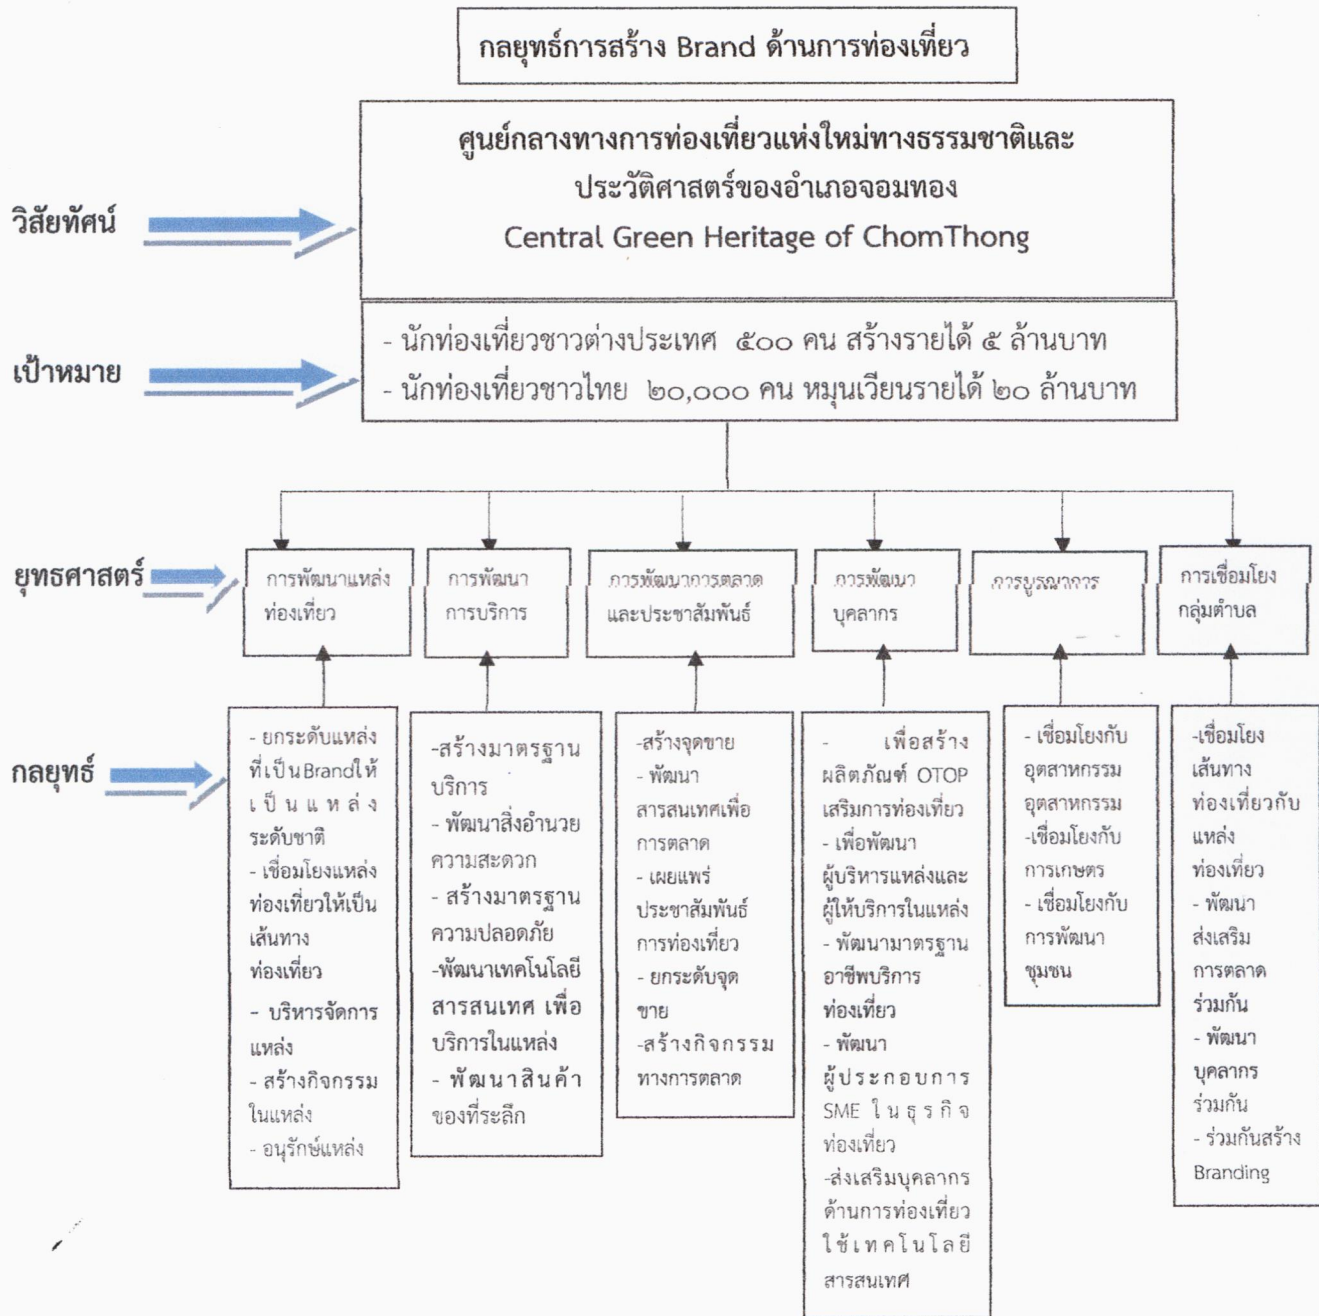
กลยุทธ์การสร้าง Brand ด้านการท่องเที่ยว

วิสัยทัศน์

ศูนย์กลางทางการท่องเที่ยวแห่งใหม่ทางธรรมชาติและประวัติศาสตร์ของอำเภอจอมทอง
Central Green Heritage of ChomThong

เป้าหมาย

- นักท่องเที่ยวชาวต่างประเทศ ๕๐๐ คน สร้างรายได้ ๕ ล้านบาท
- นักท่องเที่ยวชาวไทย ๒๐,๐๐๐ คน หมุนเวียนรายได้ ๒๐ ล้านบาท

ยุทธศาสตร์

การพัฒนาแหล่งท่องเที่ยว

การพัฒนาการบริการ

การพัฒนาการตลาดและประชาสัมพันธ์

การพัฒนาบุคลากร

การบูรณาการ

การเชื่อมโยงกลุ่มตำบล

กลยุทธ์

- ยกระดับแหล่งที่เป็นBrandให้เป็นแหล่งระดับชาติ
- เชื่อมโยงแหล่งท่องเที่ยวให้เป็นเส้นทางท่องเที่ยว
- บริหารจัดการแหล่ง
- สร้างกิจกรรมในแหล่ง
- อนุรักษ์แหล่ง

-สร้างมาตรฐานบริการ
- พัฒนาสิ่งอำนวยความสะดวก
- สร้างมาตรฐานความปลอดภัย
-พัฒนาเทคโนโลยีสารสนเทศ เพื่อบริการในแหล่ง
- พัฒนาสินค้าของที่ระลึก

-สร้างจุดขาย
- พัฒนาสารสนเทศเพื่อการตลาด
- เผยแพร่ประชาสัมพันธ์การท่องเที่ยว
- ยกระดับจุดขาย
-สร้างกิจกรรมทางการตลาด

- เพื่อสร้างผลิตภัณฑ์ OTOP เสริมการท่องเที่ยว
- เพื่อพัฒนาผู้บริหารแหล่งและผู้ให้บริการในแหล่ง
- พัฒนามาตรฐานอาชีพบริการท่องเที่ยว
- พัฒนาผู้ประกอบการ SME ในธุรกิจท่องเที่ยว
-ส่งเสริมบุคลากรด้านการท่องเที่ยวใช้เทคโนโลยีสารสนเทศ

- เชื่อมโยงกับอุตสาหกรรมอุตสาหกรรม
-เชื่อมโยงกับการเกษตร
- เชื่อมโยงกับการพัฒนาชุมชน

-เชื่อมโยงเส้นทางท่องเที่ยวกับแหล่งท่องเที่ยว
- พัฒนาส่งเสริมการตลาดร่วมกัน
- พัฒนาบุคลากรร่วมกัน
- ร่วมกันสร้าง Branding